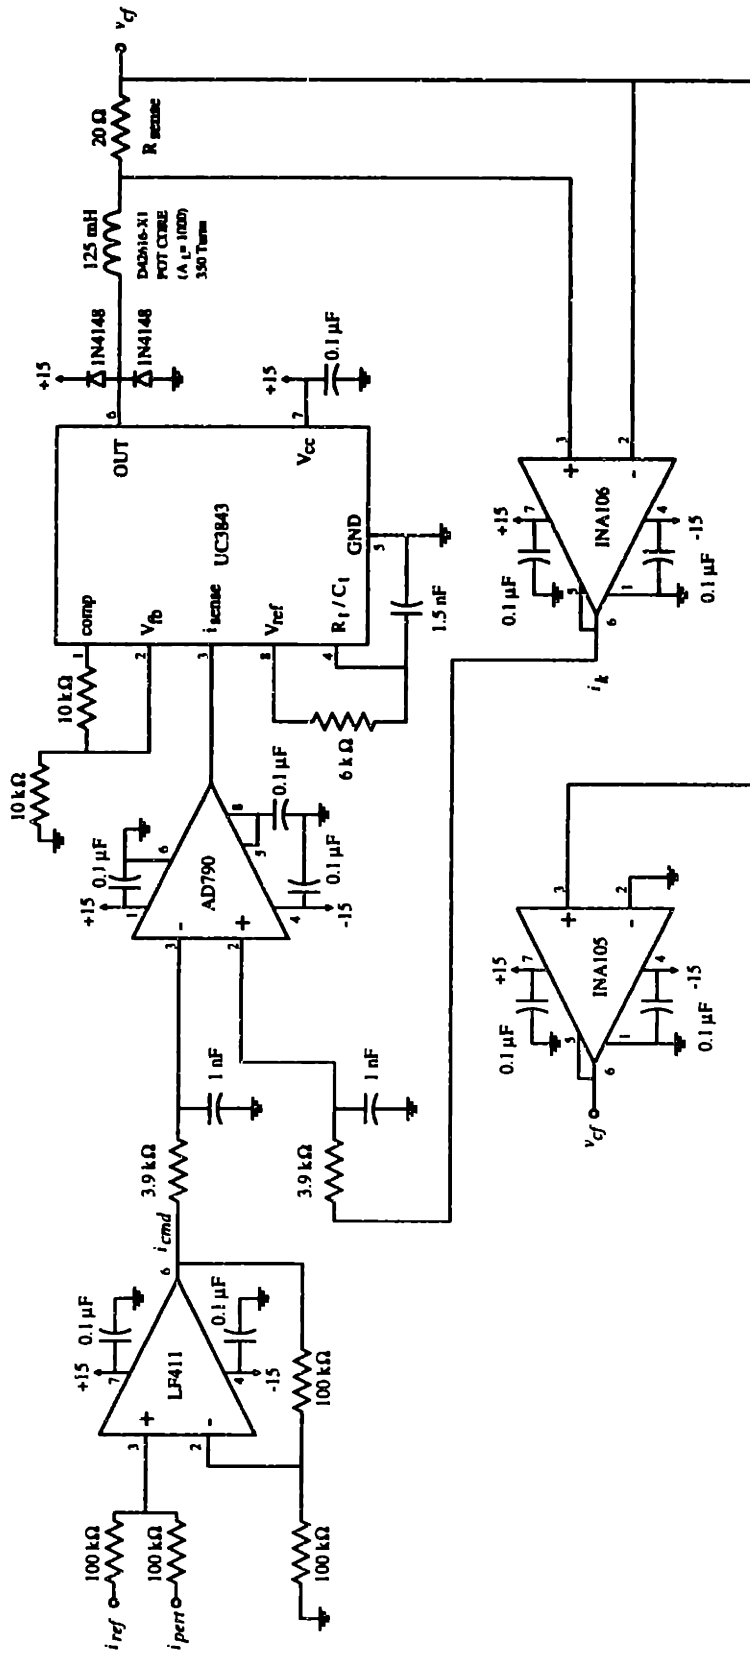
$v_{cf}$
20 Ω
$R_{sense}$
125 mH
D42616-X1
POT CORE
($A_L$= 1000)
350 Turns
+15
1N4148
1N4148
6
OUT
+15
7
0.1 μF
$V_{cc}$
UC3843
comp
$V_{fb}$
$i_{sense}$
$V_{ref}$
$R_t/C_t$
GND
1
2
3
8
4
5
1.5 nF
6 kΩ
10 kΩ
10 kΩ
3
2
+
-
INA106
+15
7
4
-15
0.1 μF
0.1 μF
5
1
6
$i_k$
0.1 μF
8
5
0.1 μF
0.1 μF
6
+15
1
AD790
-
+
4
-15
2
1 nF
1 nF
3.9 kΩ
3.9 kΩ
3
2
+
-
INA105
+15
7
4
-15
0.1 μF
0.1 μF
5
1
6
$v_{cf}$
$i_{cmd}$
6
0.1 μF
0.1 μF
+15
7
LF411
4
-15
+
-
3
2
100 kΩ
100 kΩ
100 kΩ
100 kΩ
100 kΩ
$i_{ref}$
$i_{pert}$